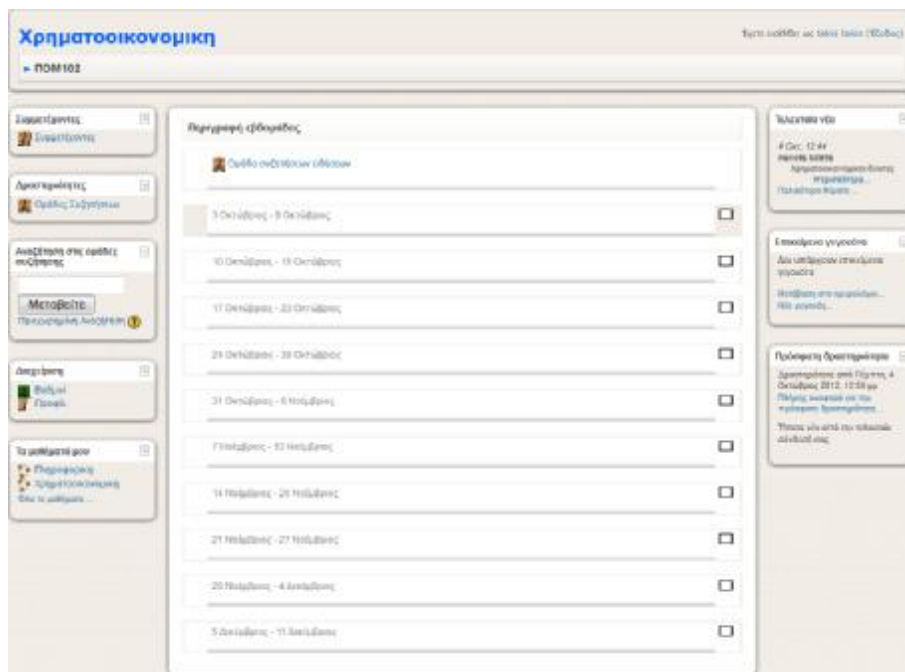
Χρηματοοικονομικη

► ΠΟΜ102

Έχετε εισέλθει ως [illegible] ([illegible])

Συμμετέχοντες
Συμμετέχοντες

Δραστηριότητες
Ομάδες Συζητήσεων

Αναζήτηση στις ομάδες συζήτησης
Μεταβείτε
Προχωρημένη Αναζήτηση

Διαχείριση
Βαθμοί
Προφίλ

Τα μαθήματά μου
Πληροφορική
Χρηματοοικονομική
Όλα τα μαθήματα...

Περιγραφή εβδομάδας

Ομάδα συζητήσεων ειδήσεων

3 Οκτώβριος - 9 Οκτώβριος
10 Οκτώβριος - 16 Οκτώβριος
17 Οκτώβριος - 23 Οκτώβριος
24 Οκτώβριος - 30 Οκτώβριος
31 Οκτώβριος - 6 Νοέμβριος
7 Νοέμβριος - 13 Νοέμβριος
14 Νοέμβριος - 20 Νοέμβριος
21 Νοέμβριος - 27 Νοέμβριος
28 Νοέμβριος - 4 Δεκέμβριος
5 Δεκέμβριος - 11 Δεκέμβριος

Τελευταία νέα
4 Οκτ, 12:44
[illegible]
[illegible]
Παλαιότερα θέματα...

Επικείμενα γεγονότα
Δεν υπάρχουν επικείμενα γεγονότα
Μετάβαση στο ημερολόγιο...
Νέο γεγονός...

Πρόσφατη δραστηριότητα
Δραστηριότητα από Πέμπτη, 4 Οκτώβριος 2012, 12:59 μμ
Πλήρης αναφορά για την πρόσφατη δραστηριότητα...
Τίποτα νέο από την τελευταία σύνδεσή σας